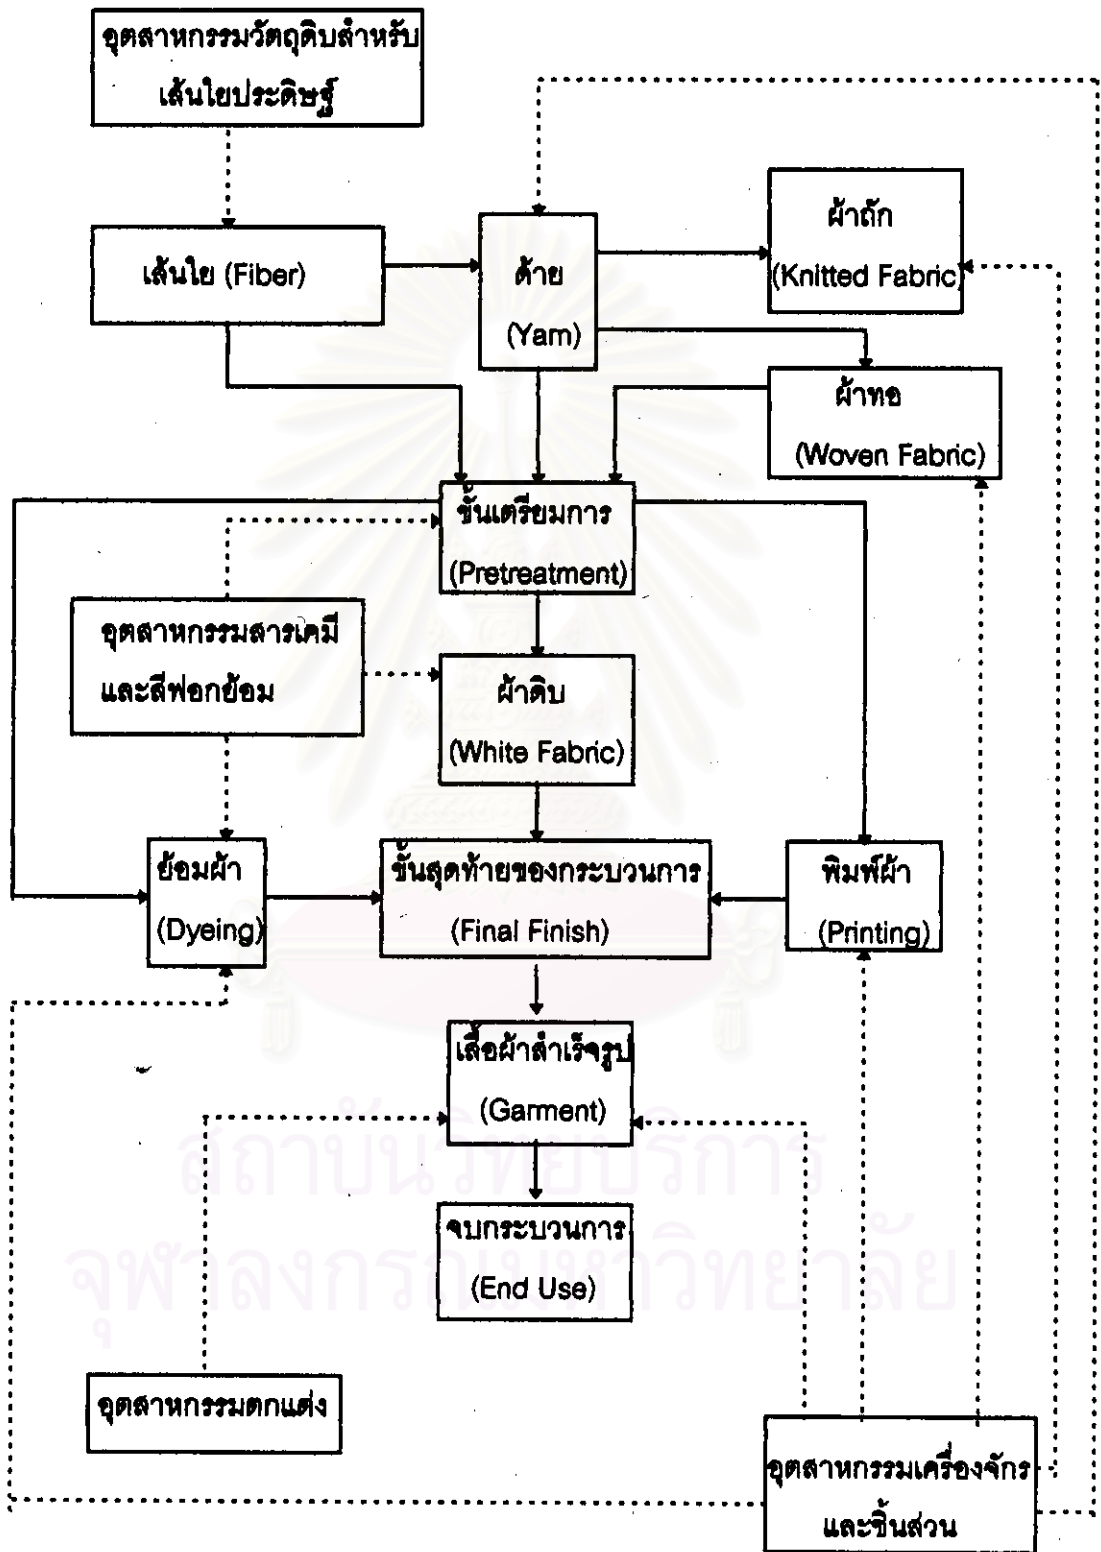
อุตสาหกรรมวัตถุดิบสำหรับเส้นใยประดิษฐ์

เส้นใย (Fiber)

ด้าย (Yarn)

ผ้าถัก (Knitted Fabric)

ผ้าทอ (Woven Fabric)

ขั้นเตรียมการ (Pretreatment)

อุตสาหกรรมสารเคมีและสีฟอกย้อม

ผ้าดิบ (White Fabric)

ย้อมผ้า (Dyeing)

ขั้นสุดท้ายของกระบวนการ (Final Finish)

พิมพ์ผ้า (Printing)

เสื้อผ้าสำเร็จรูป (Garment)

จบกระบวนการ (End Use)

อุตสาหกรรมตกแต่ง

อุตสาหกรรมเครื่องจักรและชิ้นส่วน

สถาบันวิทยบริการ
จุฬาลงกรณ์มหาวิทยาลัย